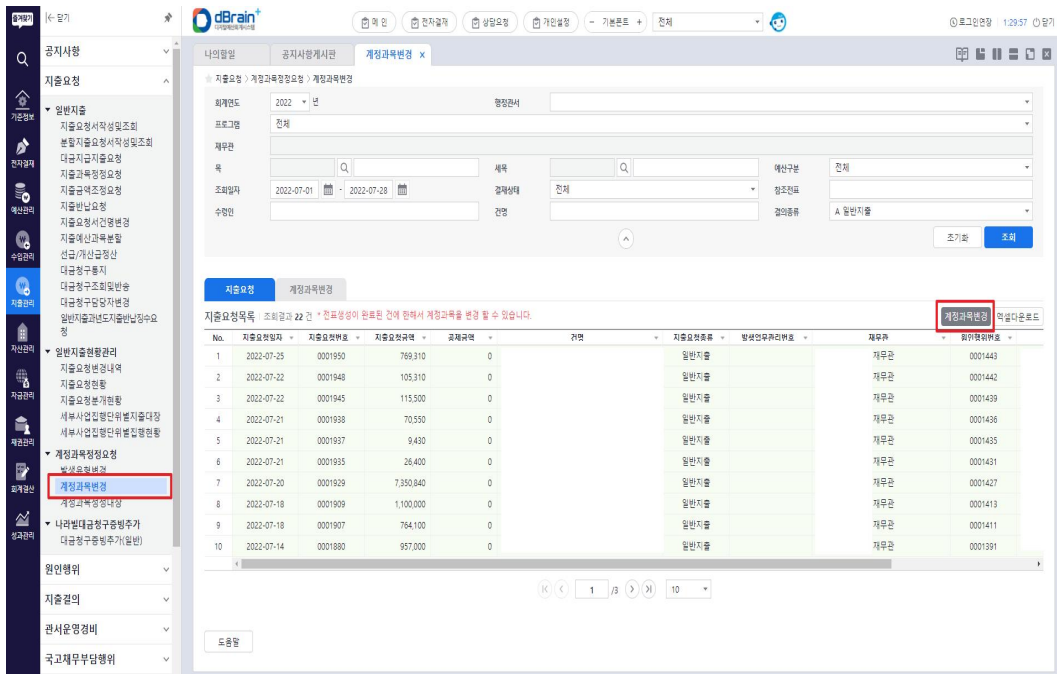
즐겨찾기 |← 닫기

dBrain+

메인 | 전자결재 | 상담요청 | 개인설정 | - 기본폰트 + | 전체

로그인연장 | 1:29:57 | 닫기

기준정보
전자결재
예산관리
수입관리
지출관리
자산관리
자금관리
채권관리
회계결산
성과관리

공지사항

지출요청

▼ 일반지출
지출요청서작성및조회
분할지출요청서작성및조회
대금지급지출요청
지출과목정정요청
지출금액조정요청
지출반납요청
지출요청서건명변경
지출예산과목분할
선급/개산금정산
대금청구통지
대금청구조회및반송
대금청구담당자변경
일반지출과년도지출반납징수요청

▼ 일반지출현황관리
지출요청변경내역
지출요청현황
지출요청분개현황
세부사업집행단위별지출대장
세부사업집행단위별집행현황

▼ 계정과목정정요청
발생요청변경
계정과목변경
계정과목정정내장

▼ 나라빌대금청구증빙추가
대금청구증빙추가(일반)

원인행위

지출결의

관서운영경비

국고채무부담행위

나의할일 | 공지사항게시판 | 계정과목변경 ×

지출요청 > 계정과목정정요청 > 계정과목변경

회계연도 | 2022 년 | 행정관서 |
프로그램 | 전체
재무관 |
목 | | 세목 | | 예산구분 | 전체
조회일자 | 2022-07-01 - 2022-07-28 | 결재상태 | 전체 | 참조번호 |
수령인 | | 건명 | | 결의종류 | A 일반지출

초기화 | 조회

지출요청 | 계정과목변경

지출요청목록 | 조회결과 22 건 * 전표생성이 완료된 건에 한해서 계정과목을 변경 할 수 있습니다.

계정과목변경 | 엑셀다운로드

| No. | 지출요청일자 | 지출요청번호 | 지출요청금액 | 공제금액 | 건명 | 지출요청종류 | 발생업무관리번호 | 재무관 | 원인행위번호 |
|---|---|---|---|---|---|---|---|---|---|
| 1 | 2022-07-25 | 0001950 | 769,310 | 0 | | 일반지출 | | 재무관 | 0001443 |
| 2 | 2022-07-22 | 0001948 | 105,310 | 0 | | 일반지출 | | 재무관 | 0001442 |
| 3 | 2022-07-22 | 0001945 | 115,500 | 0 | | 일반지출 | | 재무관 | 0001439 |
| 4 | 2022-07-21 | 0001938 | 70,550 | 0 | | 일반지출 | | 재무관 | 0001436 |
| 5 | 2022-07-21 | 0001937 | 9,430 | 0 | | 일반지출 | | 재무관 | 0001435 |
| 6 | 2022-07-21 | 0001935 | 26,400 | 0 | | 일반지출 | | 재무관 | 0001431 |
| 7 | 2022-07-20 | 0001929 | 7,350,840 | 0 | | 일반지출 | | 재무관 | 0001427 |
| 8 | 2022-07-18 | 0001909 | 1,100,000 | 0 | | 일반지출 | | 재무관 | 0001413 |
| 9 | 2022-07-18 | 0001907 | 764,100 | 0 | | 일반지출 | | 재무관 | 0001411 |
| 10 | 2022-07-14 | 0001880 | 957,000 | 0 | | 일반지출 | | 재무관 | 0001391 |

1 /3 | 10

도움말